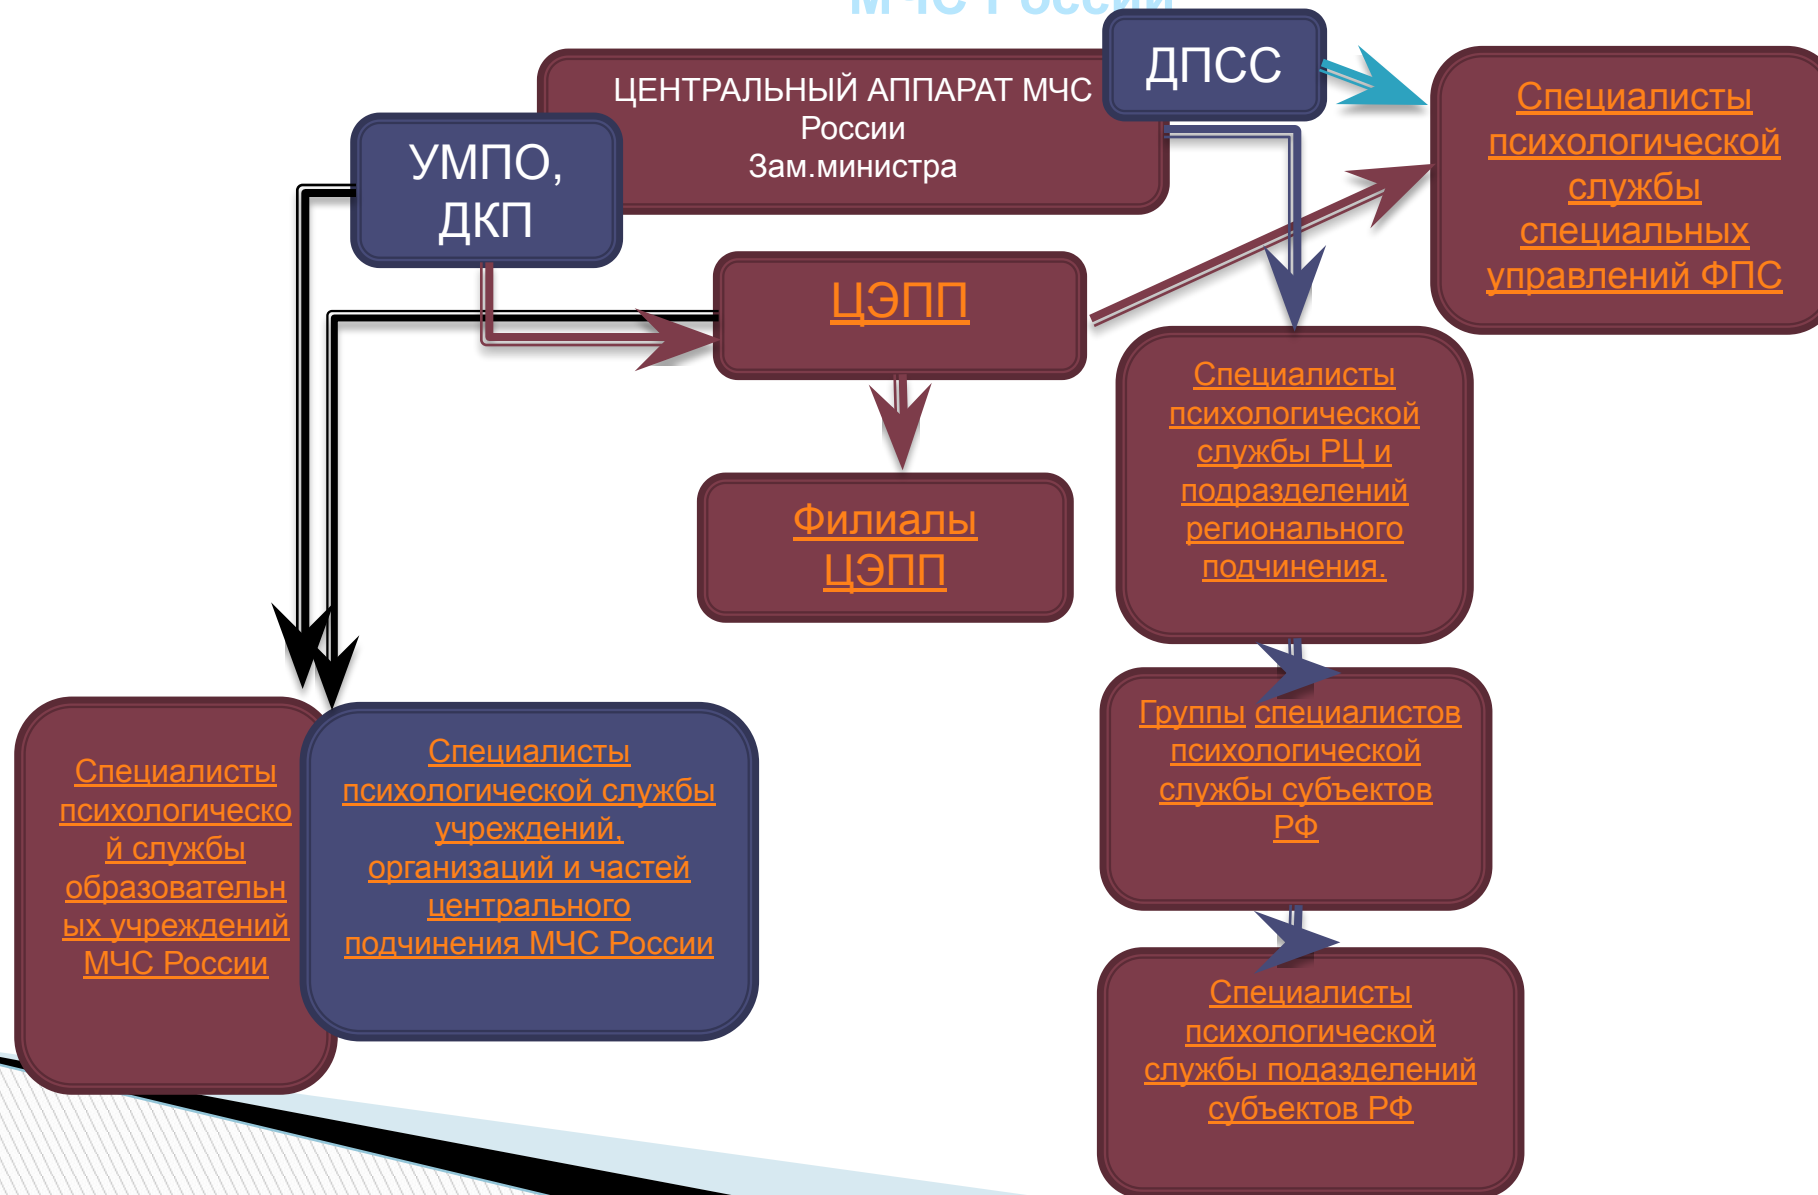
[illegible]

ЦЕНТРАЛЬНЫЙ АППАРАТ МЧС России Зам.министра

ДПСС

УМПО, ДКП

Специалисты психологической службы специальных управлений ФПС

ЦЭПП

Филиалы ЦЭПП

Специалисты психологической службы РЦ и подразделений регионального подчинения.

Группы специалистов психологической службы субъектов РФ

Специалисты психологической службы подазделений субъектов РФ

Специалисты психологическо й службы образовательн ых учреждений МЧС России

Специалисты психологической службы учреждений, организаций и частей центрального подчинения МЧС России